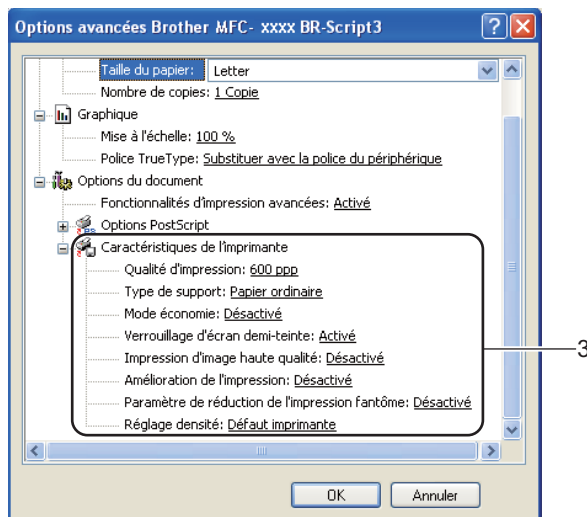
Options avancées Brother MFC- xxxx BR-Script3

Taille du papier: Letter
Nombre de copies: 1 Copie
Graphique
Mise à l'échelle: 100 %
Police TrueType: Substituer avec la police du périphérique
Options du document
Fonctionnalités d'impression avancées: Activé
Options PostScript
Caractéristiques de l'imprimante
Qualité d'impression: 600 ppp
Type de support: Papier ordinaire
Mode économie: Désactivé
Verrouillage d'écran demi-teinte: Activé
Impression d'image haute qualité: Désactivé
Amélioration de l'impression: Désactivé
Paramètre de réduction de l'impression fantôme: Désactivé
Réglage densité: Défaut imprimante

3

OK
Annuler